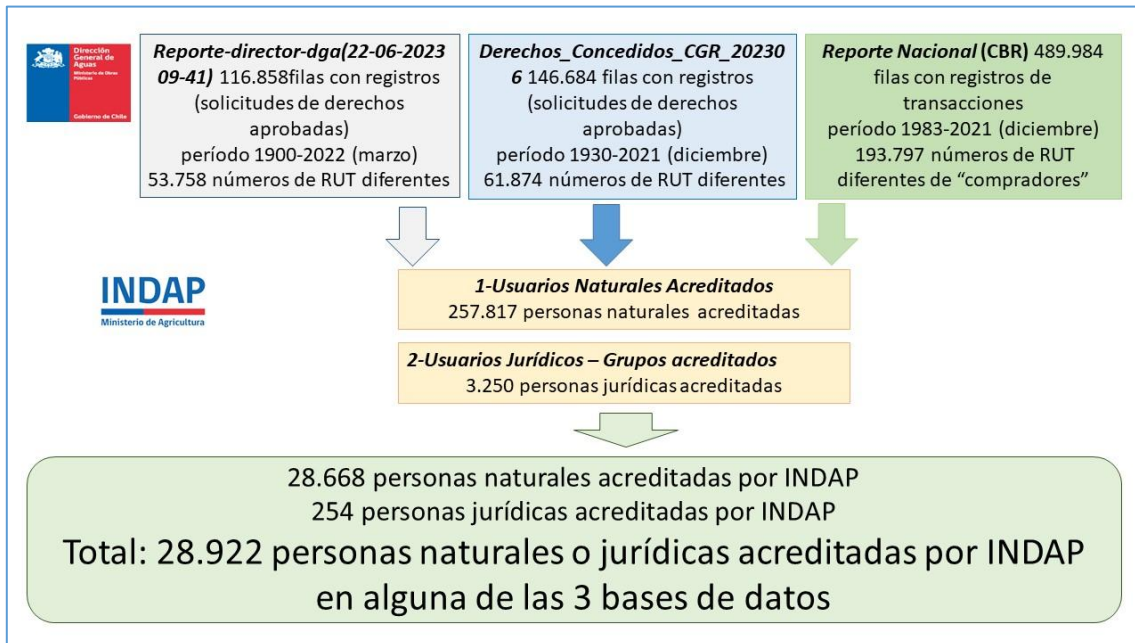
Dirección General de Aguas
Ministerio de Obras Públicas
Gobierno de Chile

Reporte-director-dga(22-06-2023 09-41) 116.858filas con registros (solicitudes de derechos aprobadas)
período 1900-2022 (marzo)
53.758 números de RUT diferentes

Derechos_Concedidos_CGR_202306 146.684 filas con registros (solicitudes de derechos aprobadas)
período 1930-2021 (diciembre)
61.874 números de RUT diferentes

Reporte Nacional (CBR) 489.984 filas con registros de transacciones
período 1983-2021 (diciembre)
193.797 números de RUT diferentes de "compradores"

INDAP
Ministerio de Agricultura

1-Usuarios Naturales Acreditados
257.817 personas naturales acreditadas

2-Usuarios Jurídicos – Grupos acreditados
3.250 personas jurídicas acreditadas

28.668 personas naturales acreditadas por INDAP
254 personas jurídicas acreditadas por INDAP
Total: 28.922 personas naturales o jurídicas acreditadas por INDAP en alguna de las 3 bases de datos